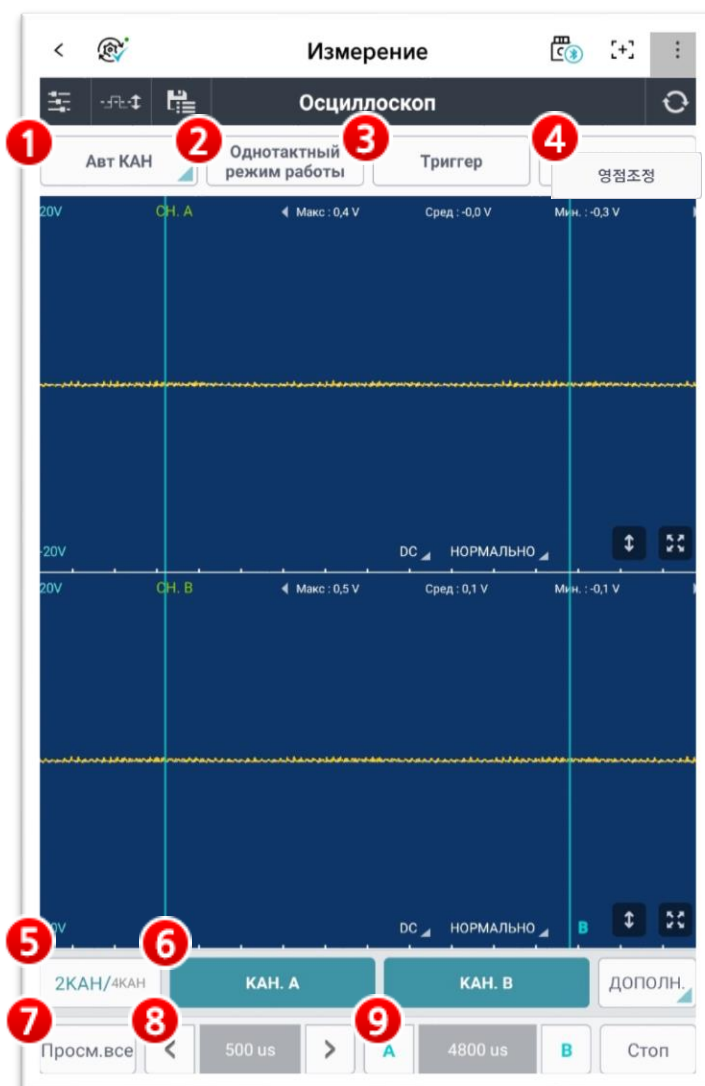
Измерение

Осциллоскоп

1 Авт КАН

2 Однотактный режим работы

3 Триггер

4 영점조정

20V CH. A Макс : 0,4 V Сред : -0,0 V Мин. : -0,3 V

-20V DC НОРМАЛЬНО

20V CH. B Макс : 0,5 V Сред : 0,1 V Мин. : -0,1 V

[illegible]0V DC НОРМАЛЬНО B

5 2КАН/4КАН

6 КАН. A

КАН. B

ДОПОЛН.

7 Просм.все

8 < 500 us >

9 A 4800 us B

Стоп